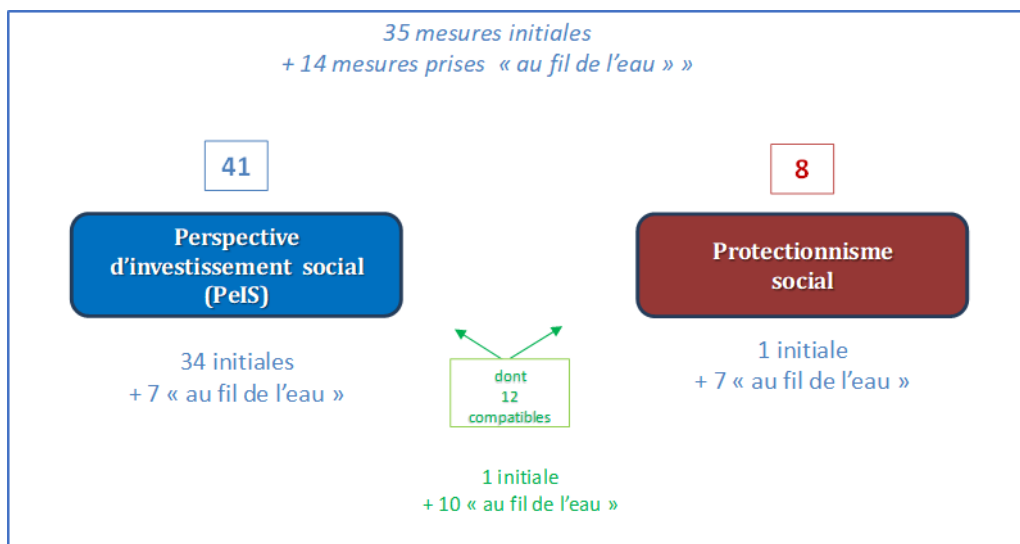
35 mesures initiales
+ 14 mesures prises « au fil de l'eau » »

41

Perspective d'investissement social (PeIS)

34 initiales
+ 7 « au fil de l'eau »

dont
12
compatibles

1 initiale
+ 10 « au fil de l'eau »

8

Protectionnisme social

1 initiale
+ 7 « au fil de l'eau »